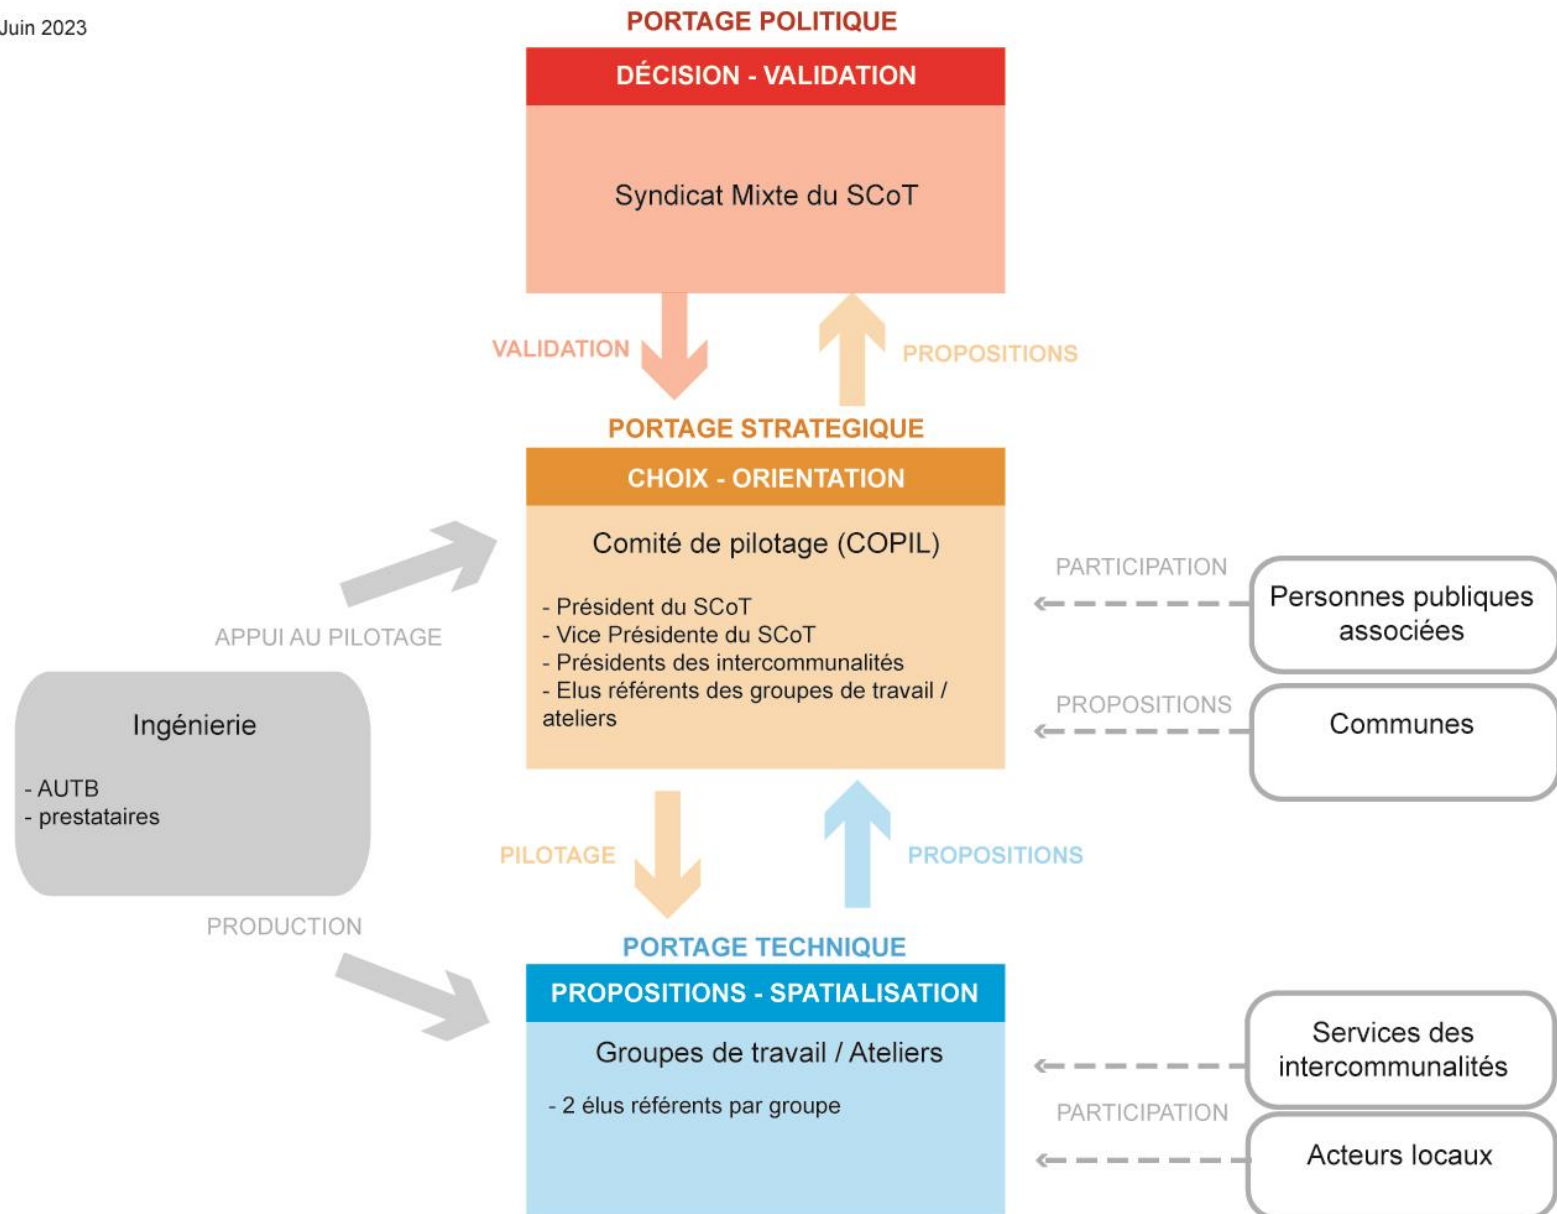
Juin 2023

PORTAGE POLITIQUE

DÉCISION - VALIDATION

Syndicat Mixte du SCoT

VALIDATION

PROPOSITIONS

PORTAGE STRATEGIQUE

CHOIX - ORIENTATION

Comité de pilotage (COPIL)

- Président du SCoT
- Vice Présidente du SCoT
- Présidents des intercommunalités
- Elus référents des groupes de travail / ateliers

APPUI AU PILOTAGE

Ingénierie

- AUTB
- prestataires

PARTICIPATION

Personnes publiques associées

PROPOSITIONS

Communes

PILOTAGE

PROPOSITIONS

PRODUCTION

PORTAGE TECHNIQUE

PROPOSITIONS - SPATIALISATION

Groupes de travail / Ateliers

- 2 élus référents par groupe

Services des intercommunalités

PARTICIPATION

Acteurs locaux